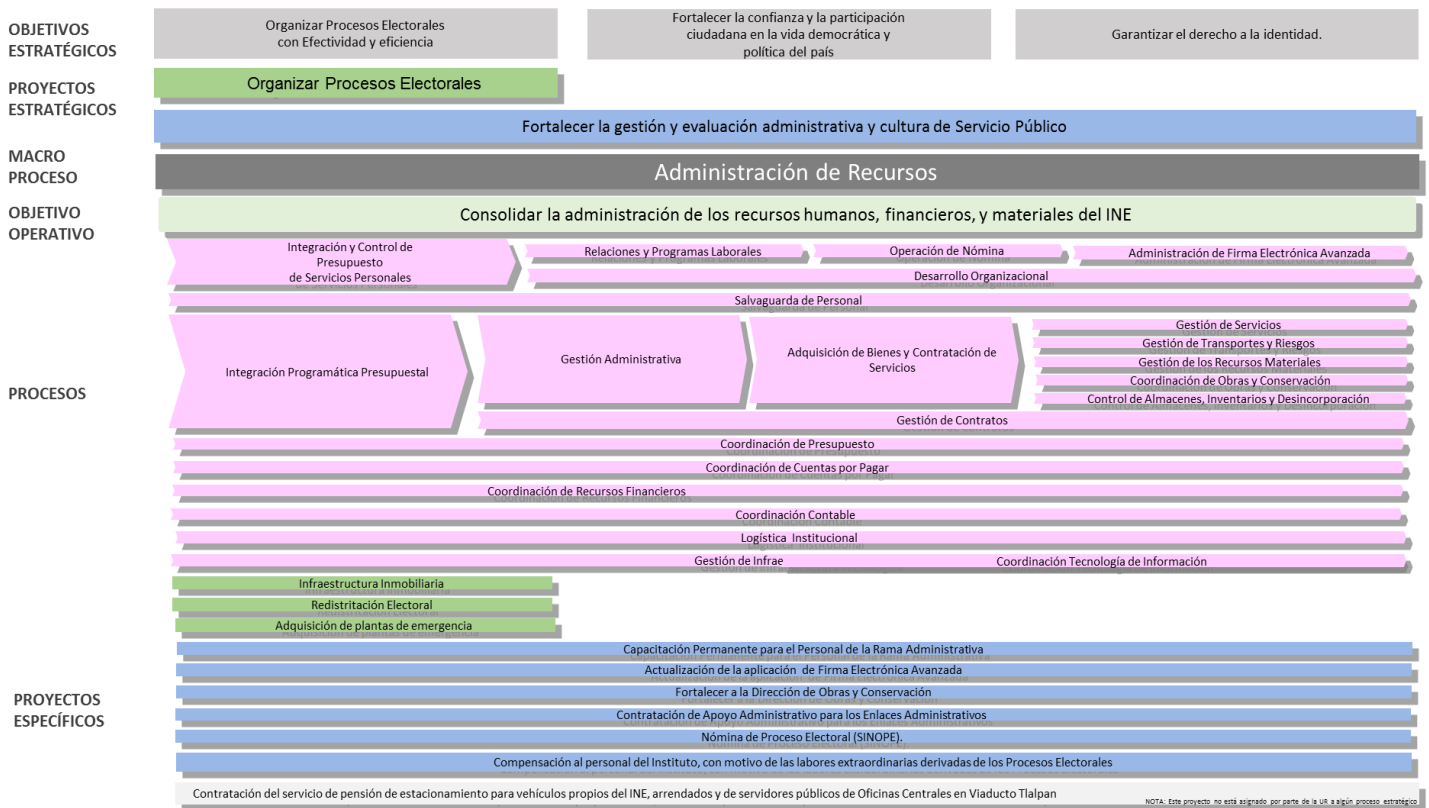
OBJETIVOS ESTRATÉGICOS

Organizar Procesos Electorales con Efectividad y eficiencia

Fortalecer la confianza y la participación ciudadana en la vida democrática y política del país

Garantizar el derecho a la identidad.

PROYECTOS ESTRATÉGICOS

Organizar Procesos Electorales

Fortalecer la gestión y evaluación administrativa y cultura de Servicio Público

MACRO PROCESO

Administración de Recursos

OBJETIVO OPERATIVO

Consolidar la administración de los recursos humanos, financieros, y materiales del INE

PROCESOS

Integración y Control de Presupuesto de Servicios Personales

Relaciones y Programas Laborales

Operación de Nómina

Administración de Firma Electrónica Avanzada

Desarrollo Organizacional

Salvaguarda de Personal

Integración Programática Presupuestal

Gestión Administrativa

Adquisición de Bienes y Contratación de Servicios

Gestión de Servicios

Gestión de Transportes y Riesgos

Gestión de los Recursos Materiales

Coordinación de Obras y Conservación

Control de Almacenes, Inventarios y Desincorporación

Gestión de Contratos

Coordinación de Presupuesto

Coordinación de Cuentas por Pagar

Coordinación de Recursos Financieros

Coordinación Contable

Logística Institucional

Gestión de Infrae

Coordinación Tecnología de Información

PROYECTOS ESPECÍFICOS

Infraestructura Inmobiliaria

Redistritación Electoral

Adquisición de plantas de emergencia

Capacitación Permanente para el Personal de la Rama Administrativa

Actualización de la aplicación de Firma Electrónica Avanzada

Fortalecer a la Dirección de Obras y Conservación

Contratación de Apoyo Administrativo para los Enlaces Administrativos

Nómina de Proceso Electoral (SINOPE).

Compensación al personal del Instituto, con motivo de las labores extraordinarias derivadas de los Procesos Electorales

Contratación del servicio de pensión de estacionamiento para vehículos propios del INE, arrendados y de servidores públicos de Oficinas Centrales en Viaducto Tlalpan

NOTA: Este proyecto no está asignado por parte de la UR a algún proceso estratégico